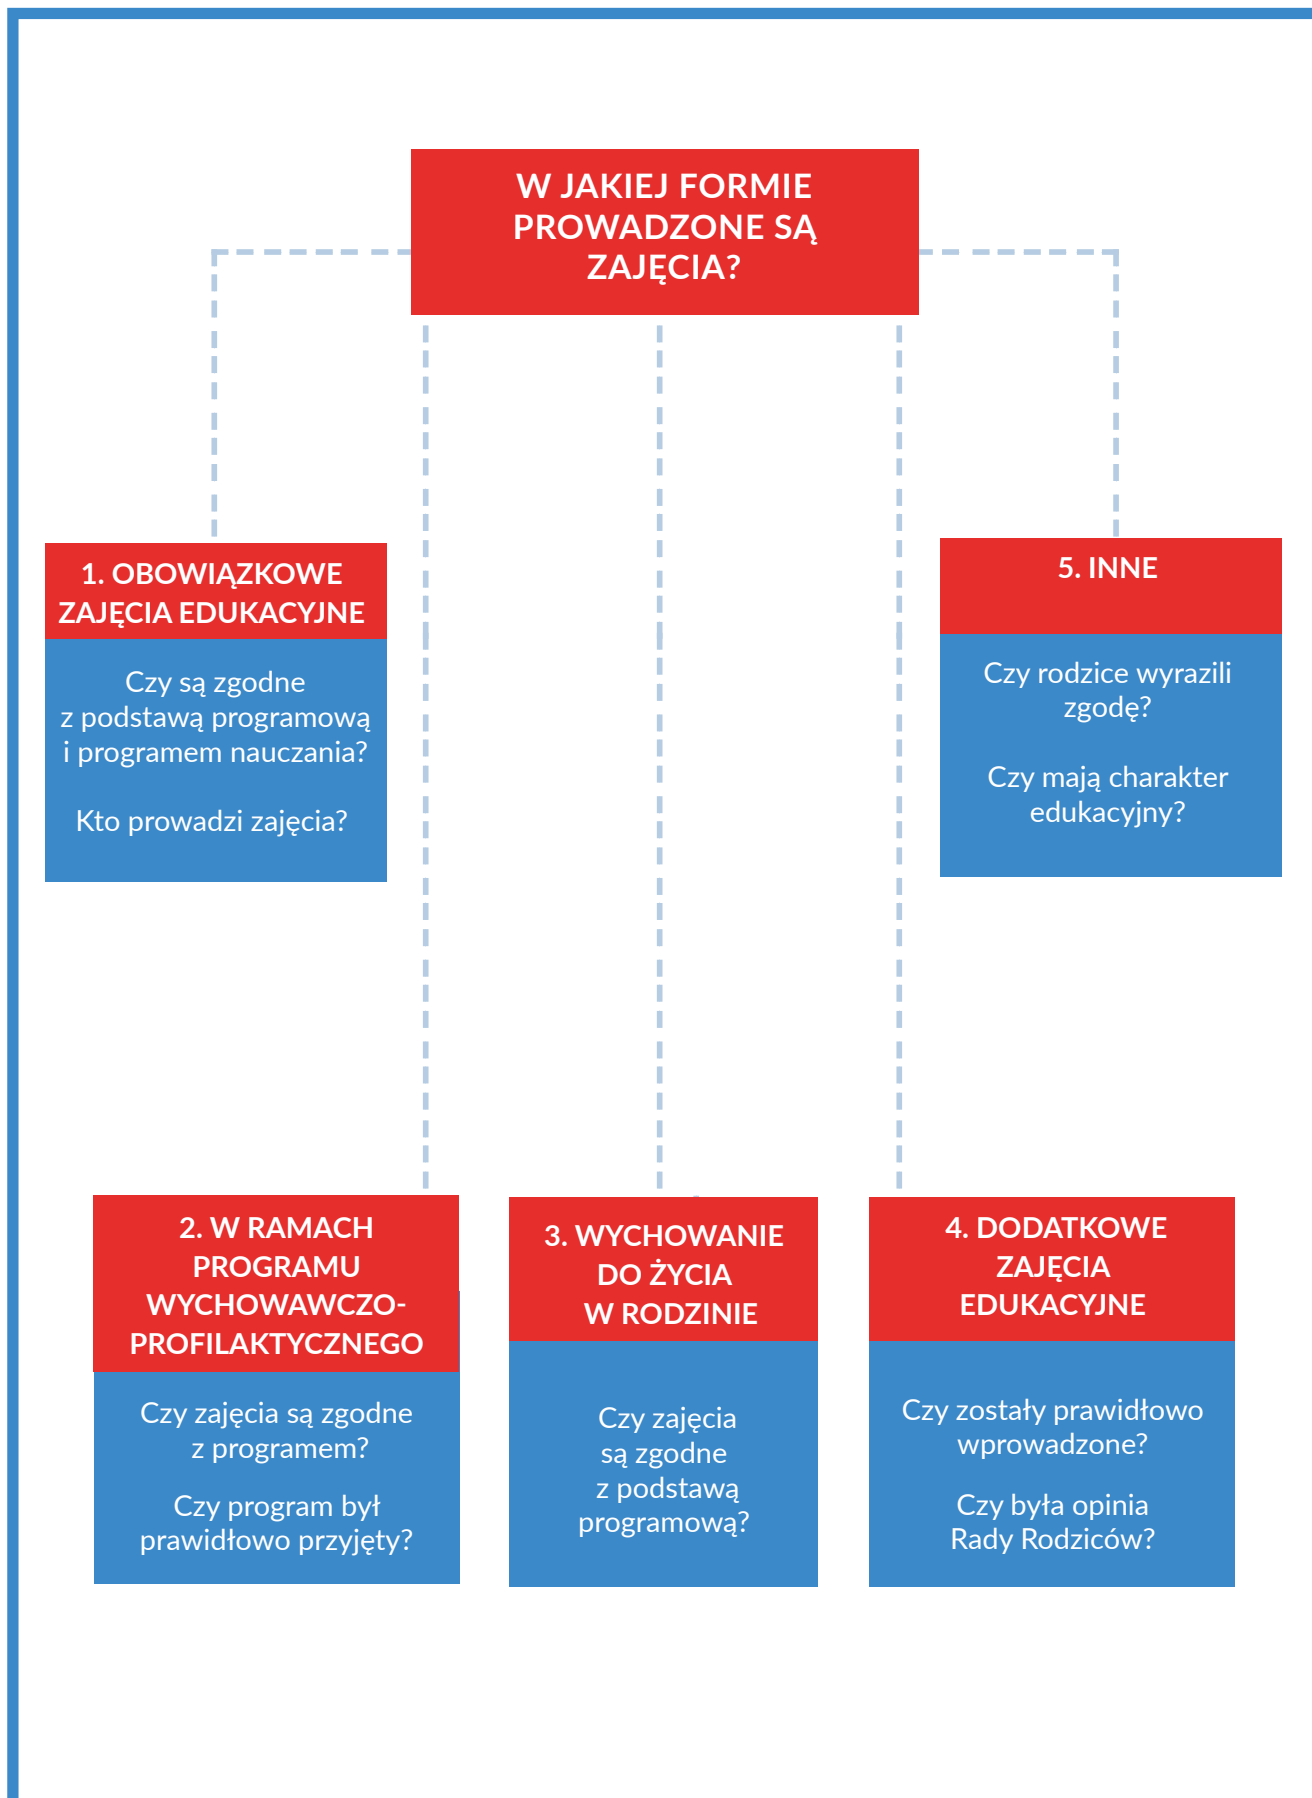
W JAKIEJ FORMIE PROWADZONE SĄ ZAJĘCIA?

1. OBOWIĄZKOWE ZAJĘCIA EDUKACYJNE

Czy są zgodne z podstawą programową i programem nauczania?

Kto prowadzi zajęcia?

5. INNE

Czy rodzice wyrazili zgodę?

Czy mają charakter edukacyjny?

2. W RAMACH PROGRAMU WYCHOWAWCZO-PROFILAKTYCZNEGO

Czy zajęcia są zgodne z programem?

Czy program był prawidłowo przyjęty?

3. WYCHOWANIE DO ŻYCIA W RODZINIE

Czy zajęcia są zgodne z podstawą programową?

4. DODATKOWE ZAJĘCIA EDUKACYJNE

Czy zostały prawidłowo wprowadzone?

Czy była opinia Rady Rodziców?